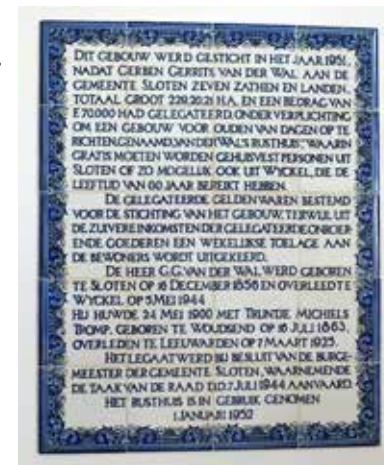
DIT GEBOUW WERD GESTICHT IN HET JAAR 1951, NADAT GERBEN GERRITS VAN DER WAL AAN DE GEMEENTE SLOTEN ZEVEN ZATHEN EN LANDEN, TOTAAL GROOT 229.20.21 H.A. EN EEN BEDRAG VAN ƒ 70.000 HAD GELEGATEERD, ONDER VERPLICHTING OM EEN GEBOUW VOOR OUDEN VAN DAGEN OP TE RICHTEN, GENAAMD „VAN DER WAL'S RUSTHUIS", WAARIN GRATIS MOETEN WORDEN GEHUISVEST PERSONEN UIT SLOTEN OF ZO MOGELIJK OOK UIT WYCKEL, DIE DE LEEFTIJD VAN 60 JAAR BEREIKT HEBBEN.

DE GELEGATEERDE GELDEN WAREN BESTEMD VOOR DE STICHTING VAN HET GEBOUW, TERWIJL UIT DE ZUIVERE INKOMSTEN DER GELEGATEERDE ONROERENDE GOEDEREN EEN WEKELIJKSE TOELAGE AAN DE BEWONERS WORDT UITGEKEERD.

DE HEER G.G. VAN DER WAL WERD GEBOREN TE SLOTEN OP 16 DECEMBER 1856 EN OVERLEED TE WYCKEL OP 5 MEI 1944.

HIJ HUWDE 24 MEI 1900 MET TRIJNTJE MICHIELS TROMP, GEBOREN TE WOUDSEND OP 16 JULI 1863, OVERLEDEN TE LEEUWARDEN OP 7 MAART 1925.

HET LEGAAT WERD BIJ BESLUIT VAN DE BURGEMEESTER DER GEMEENTE SLOTEN, WAARNEMENDE DE TAAK VAN DE RAAD D.D. 7 JULI 1944 AANVAARD.

HET RUSTHUIS IS IN GEBRUIK GENOMEN 1 JANUARI 1952